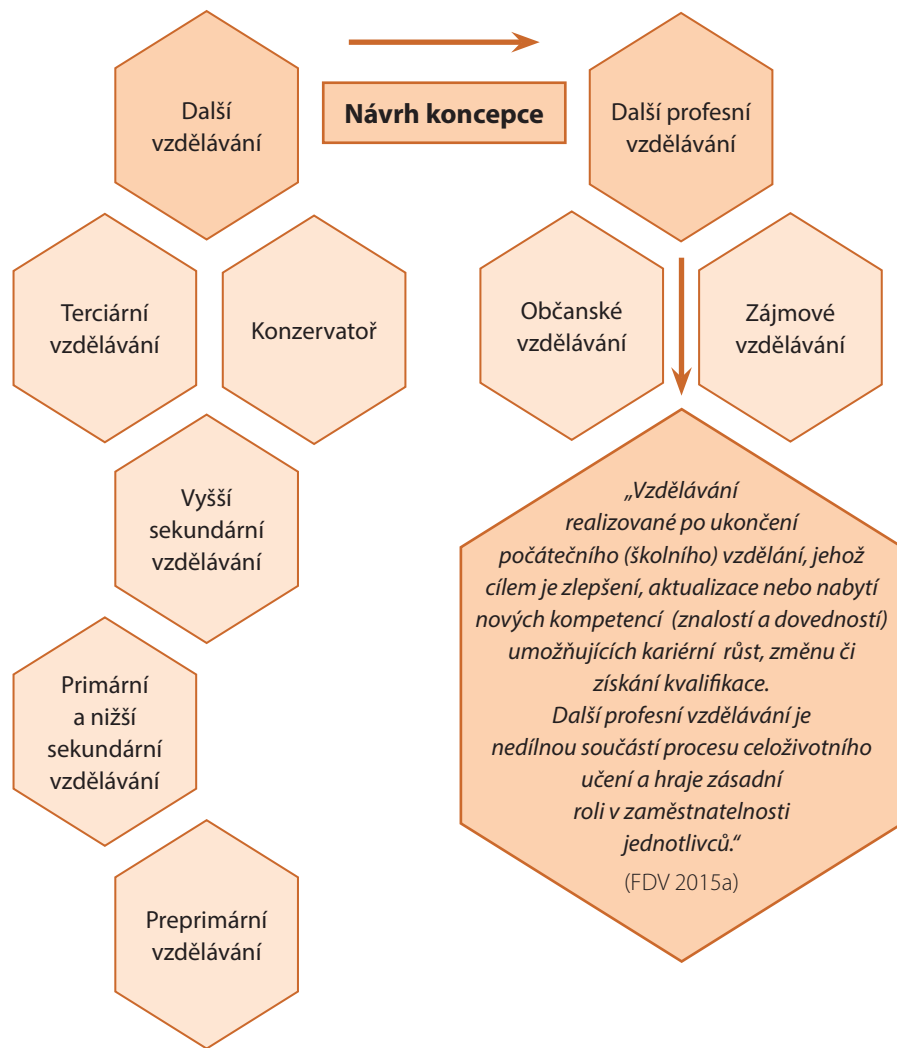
Další vzdělávání

Návrh koncepce

Další profesní vzdělávání

Terciární vzdělávání

Konzervatoř

Občanské vzdělávání

Zájmové vzdělávání

Vyšší sekundární vzdělávání

„Vzdělávání realizované po ukončení počátečního (školního) vzdělání, jehož cílem je zlepšení, aktualizace nebo nabytí nových kompetencí (znalostí a dovedností) umožňujících kariérní růst, změnu či získání kvalifikace. Další profesní vzdělávání je nedílnou součástí procesu celoživotního učení a hraje zásadní roli v zaměstnatelnosti jednotlivců.“
(FDV 2015a)

Primární a nižší sekundární vzdělávání

Preprimární vzdělávání